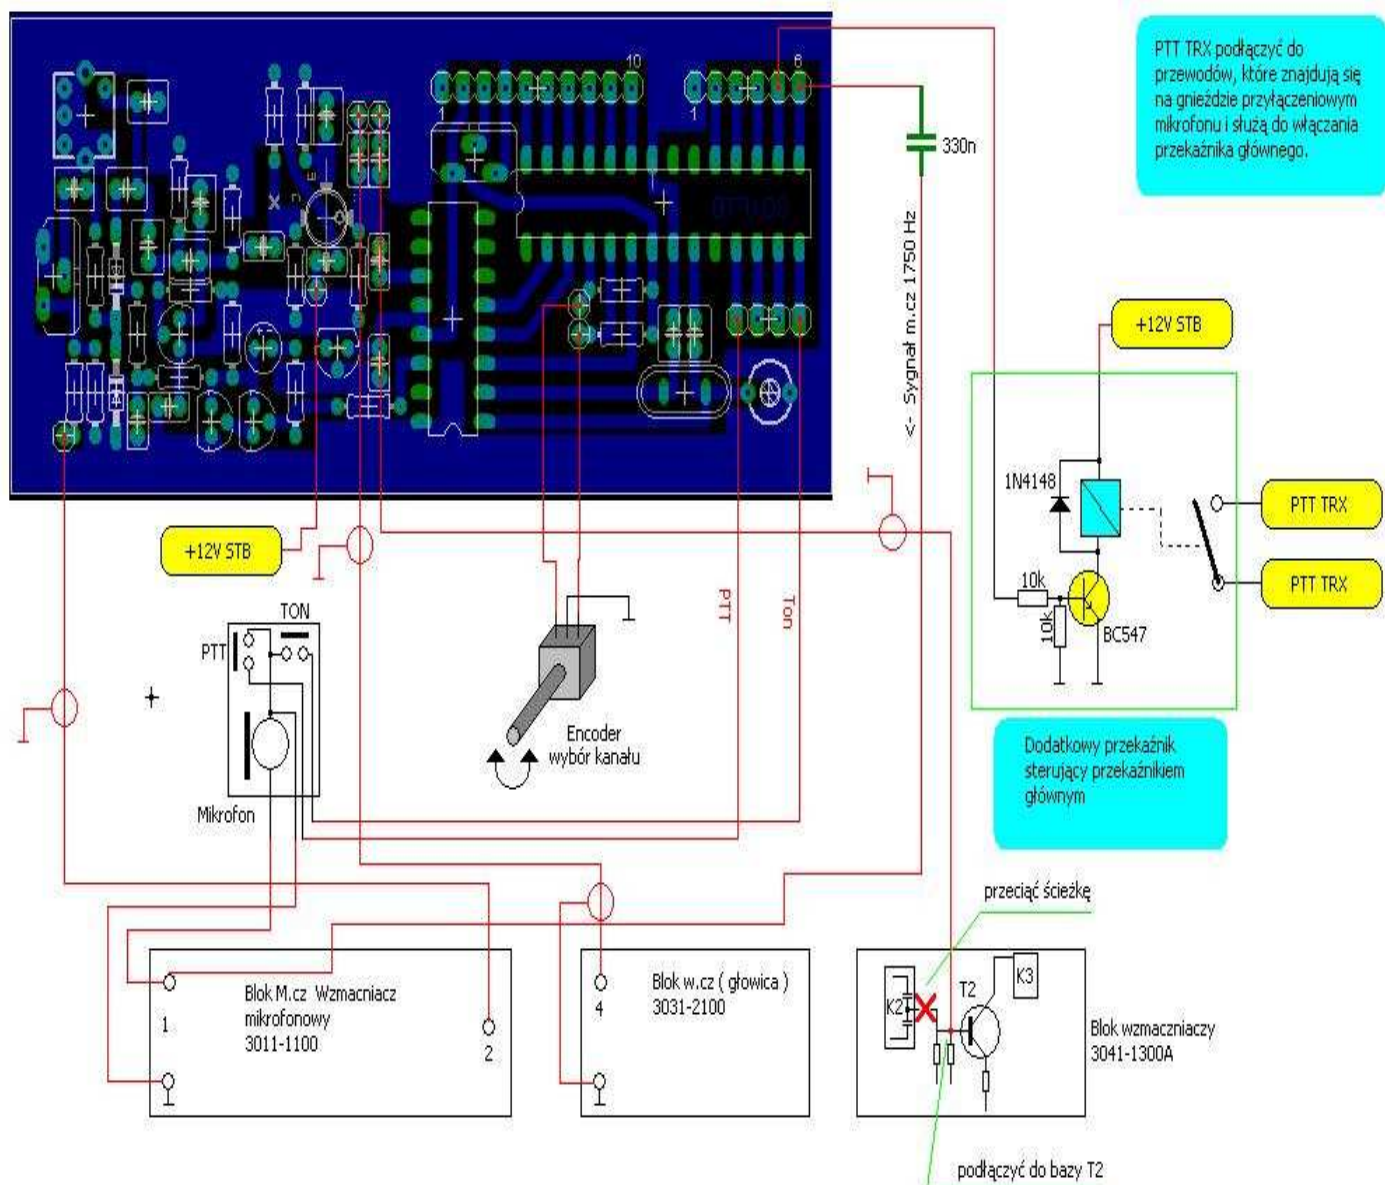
PTT TRX podłączyć do przewodów, które znajdują się na gnieździe przyłączeniowym mikrofonu i służą do włączania przekaźnika głównego.

10

1

8

1

330n

<- Sygnał m.cz 1750 Hz

+12V STB

1N4148

PTT TRX

PTT TRX

10k

10k

BC547

Dodatkowy przekaźnik sterujący przekaźnikiem głównym

+12V STB

TON

PTT

PTT

Ton

Encoder wybór kanału

Mikrofon

przeciąć ściezkę

Blok M.cz Wzmacniacz mikrofonowy 3011-1100

1

2

Blok w.cz ( głowica ) 3031-2100

4

K2

T2

K3

Blok wzmacniaczy 3041-1300A

podłączyć do bazy T2